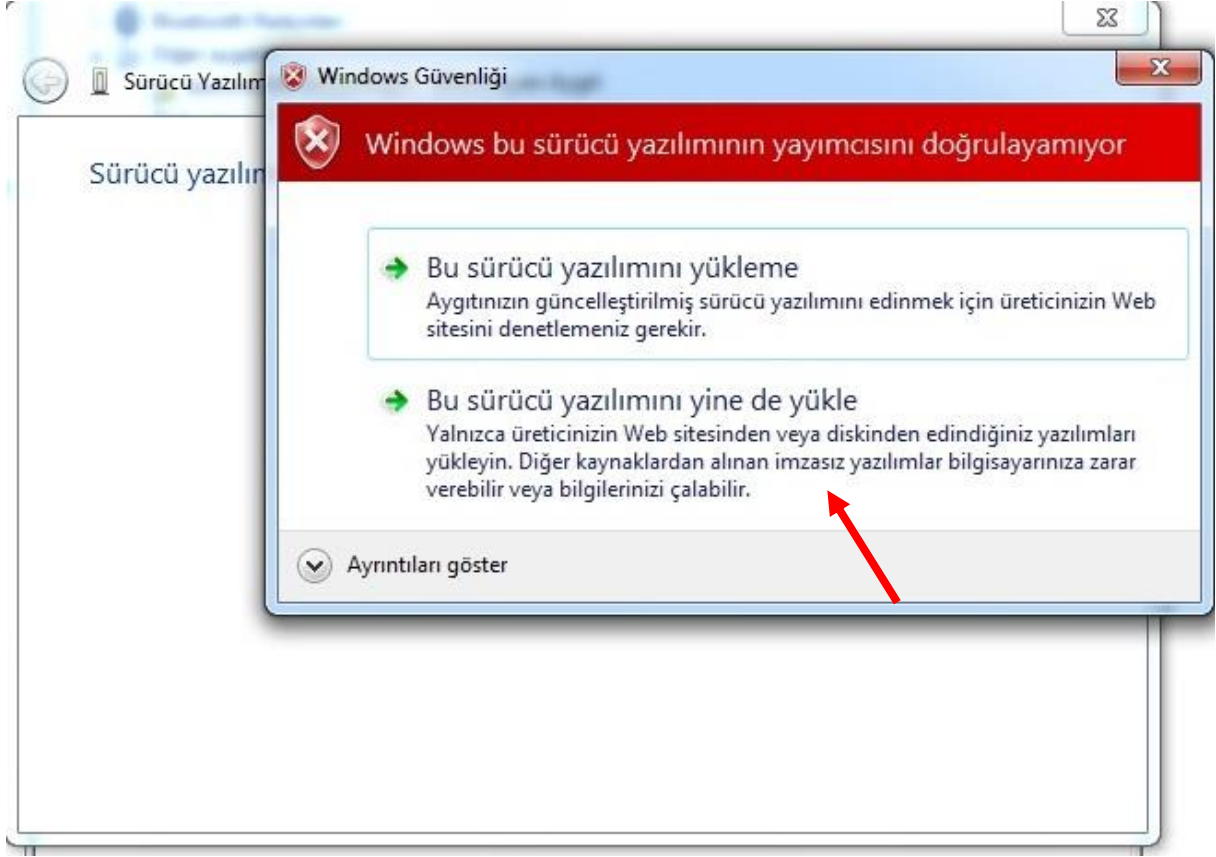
Sürücü Yazılım

Sürücü yazılım

Windows Güvenliği

Windows bu sürücü yazılımının yayımcısını doğrulayamıyor

Bu sürücü yazılımını yükleme
Aygıtınızın güncelleştirilmiş sürücü yazılımını edinmek için üreticinizin Web sitesini denetlemeniz gerekir.

Bu sürücü yazılımını yine de yükle
Yalnızca üreticinizin Web sitesinden veya diskinden edindiğiniz yazılımları yükleyin. Diğer kaynaklardan alınan imzasız yazılımlar bilgisayarınıza zarar verebilir veya bilgilerinizi çalabilir.

Ayrıntıları göster